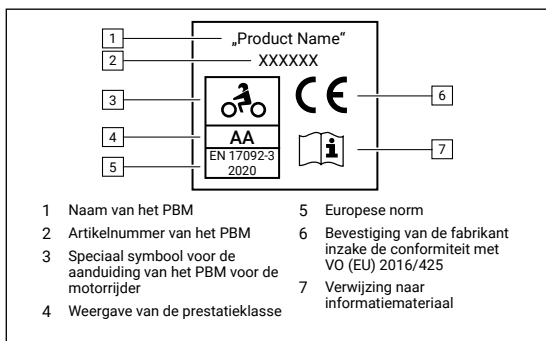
1 „Product Name"
2 XXXXXX
3
4 AA
5 EN 17092-3 2020
6
7

1 Naam van het PBM
2 Artikelnummer van het PBM
3 Speciaal symbool voor de aanduiding van het PBM voor de motorrijder
4 Weergave van de prestatieklasse
5 Europese norm
6 Bevestiging van de fabrikant inzake de conformiteit met VO (EU) 2016/425
7 Verwijzing naar informatiemateriaal